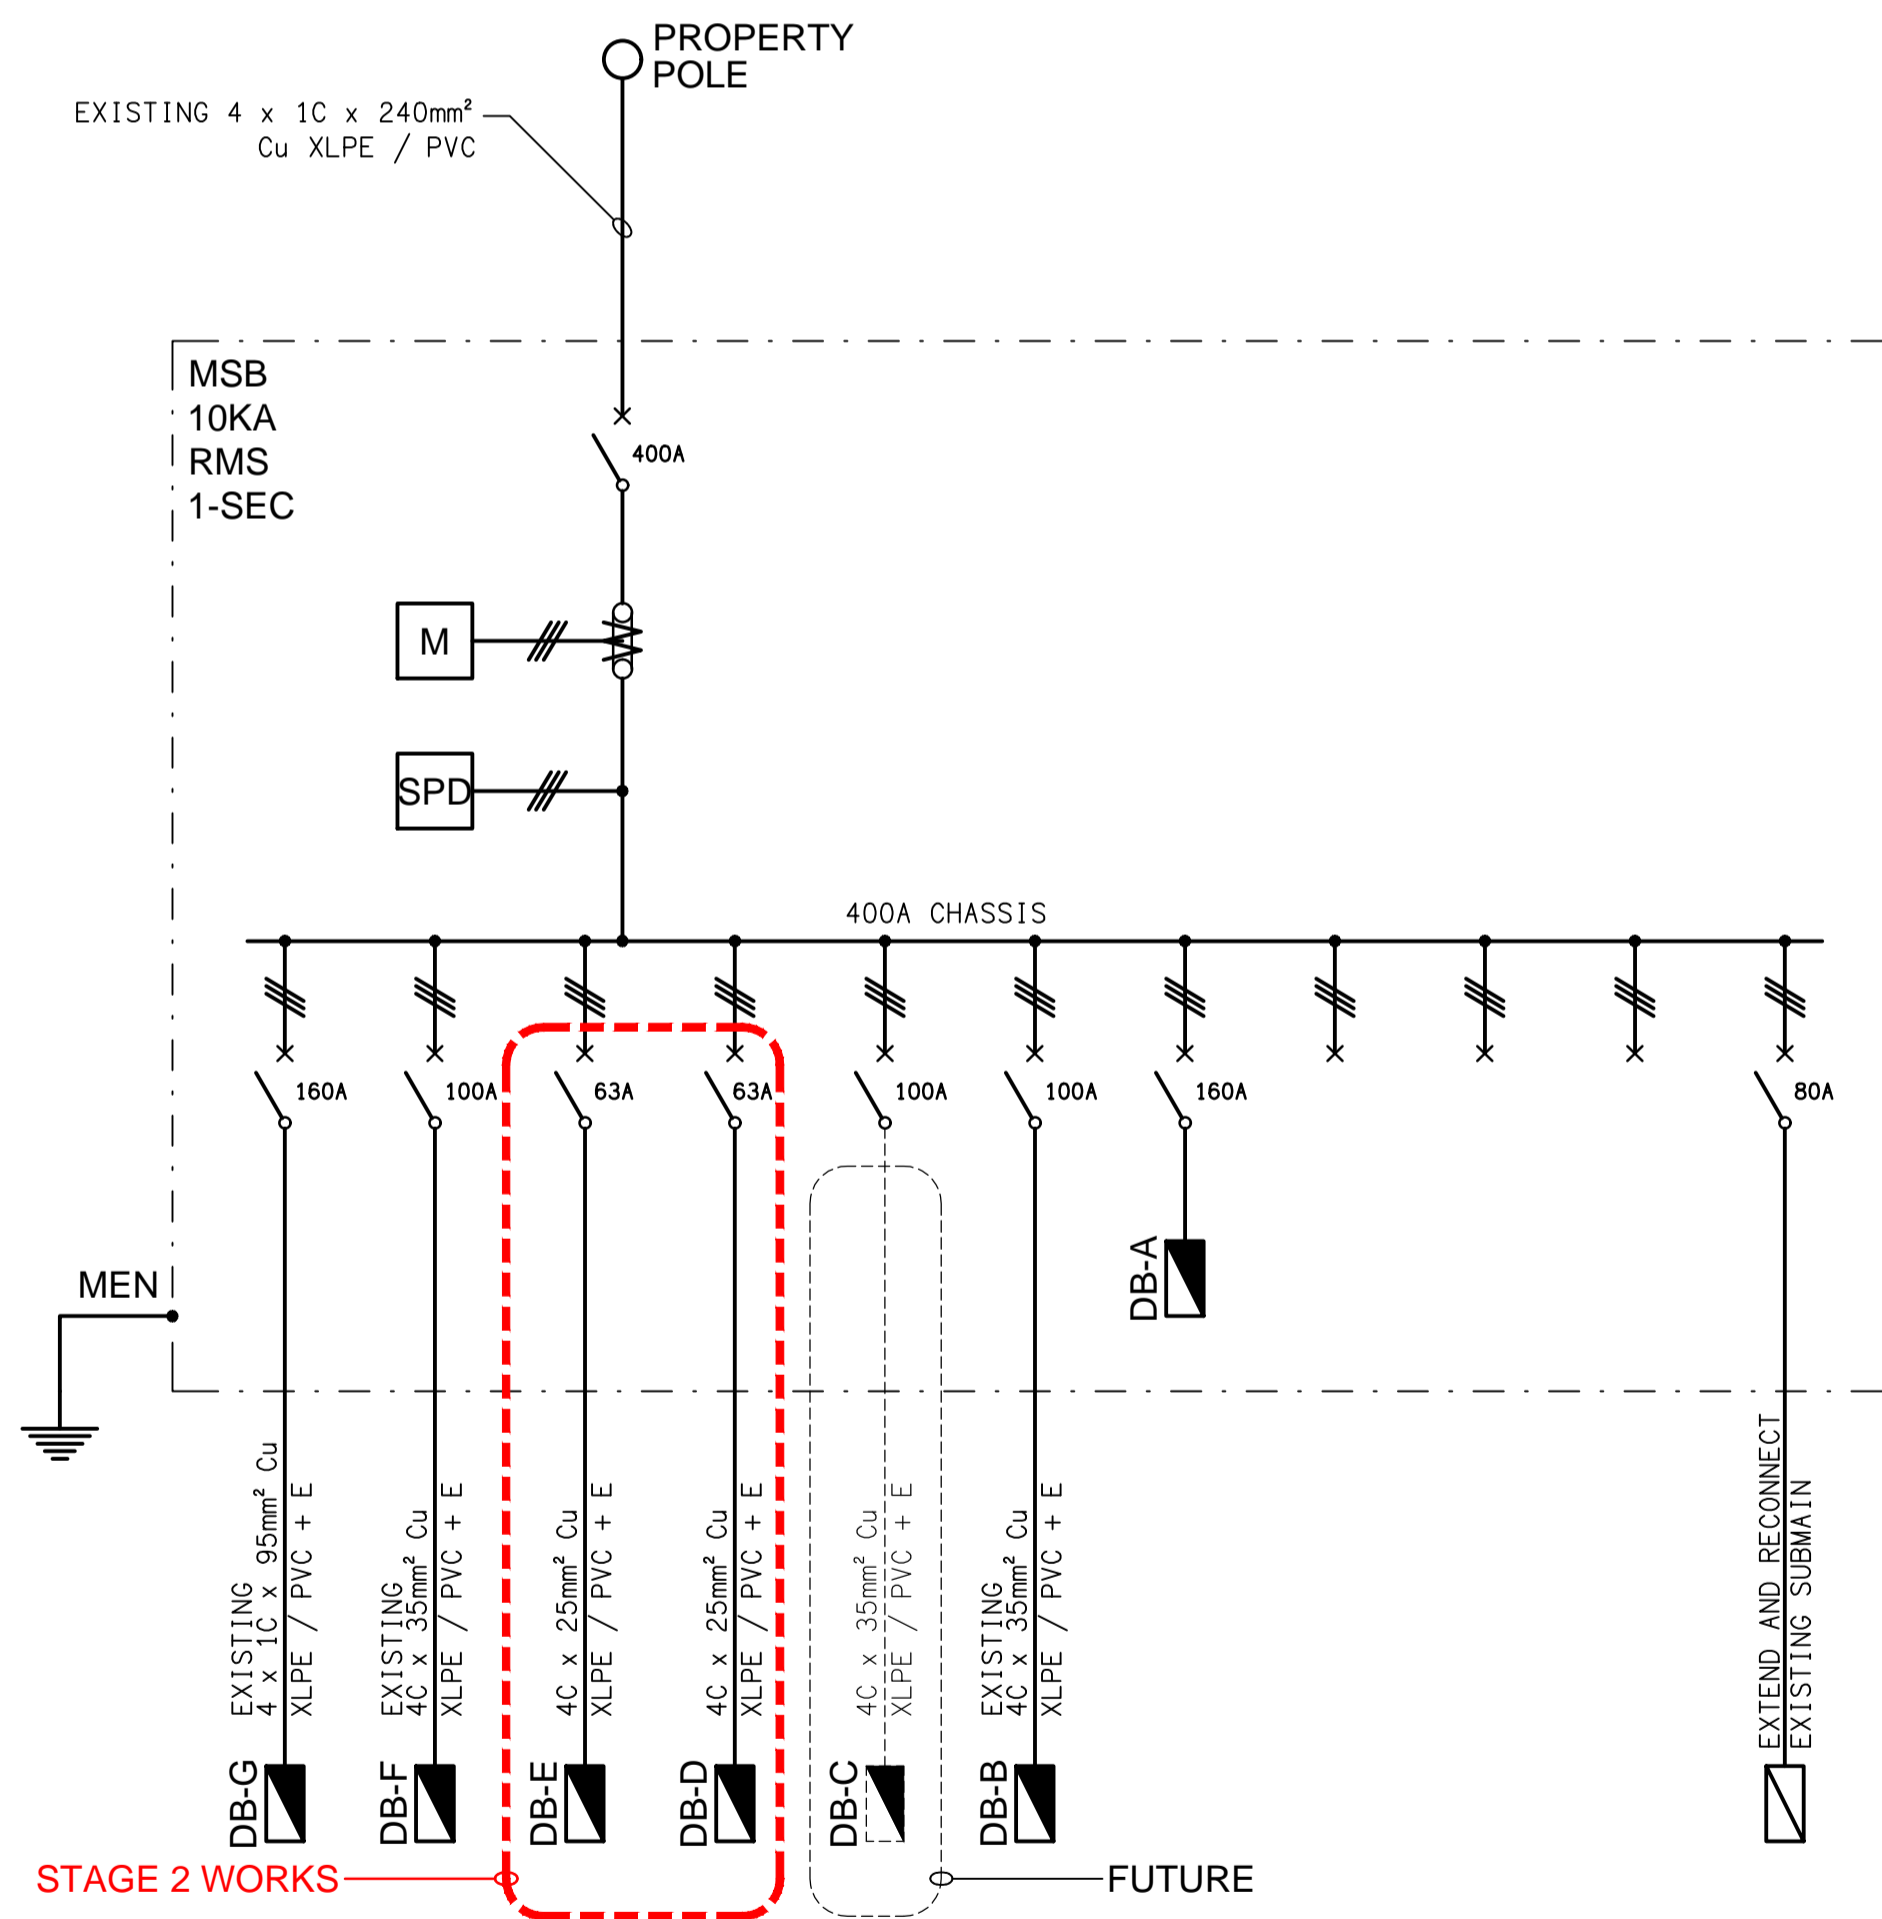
PROPERTY POLE

EXISTING 4 x 1C x 240mm² Cu XLPE / PVC

MSB
10KA
RMS
1-SEC

400A

M

SPD

400A CHASSIS

160A
100A
63A
63A
100A
100A
160A
80A

DB-A

MEN

EXISTING 4 x 1C x 95mm² Cu XLPE / PVC + E

EXISTING 4C x 35mm² Cu XLPE / PVC + E

4C x 25mm² Cu XLPE / PVC + E

4C x 25mm² Cu XLPE / PVC + E

4C x 35mm² Cu XLPE / PVC + E

EXISTING 4C x 35mm² Cu XLPE / PVC + E

EXTEND AND RECONNECT EXISTING SUBMAIN

DB-G
DB-F
DB-E
DB-D
DB-C
DB-B

STAGE 2 WORKS

FUTURE